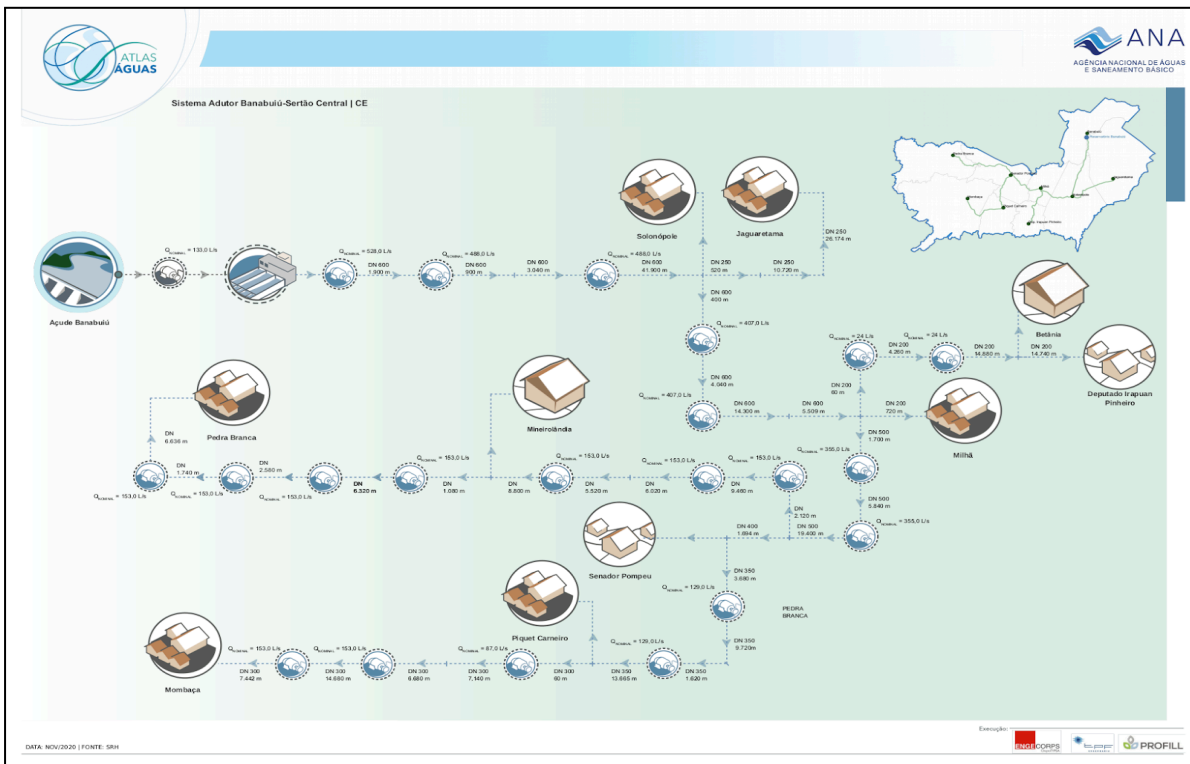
ATLAS ÁGUAS

ANA
AGÊNCIA NACIONAL DE ÁGUAS
E SANEAMENTO BÁSICO

Sistema Adutor Banabuiú-Sertão Central | CE

Açude Banabuiú

$Q_{NOMINAL}$ = 133,0 L/s

$Q_{NOMINAL}$ = 528,0 L/s
DN 600
1.900 m

$Q_{NOMINAL}$ = 488,0 L/s
DN 600
900 m

DN 600
3.040 m

$Q_{NOMINAL}$ = 488,0 L/s
DN 600
41.900 m

Solonópole

Jaguaretama

DN 250
520 m

DN 250
10.720 m

DN 250
26.174 m

DN 600
400 m

$Q_{NOMINAL}$ = 407,0 L/s

DN 600
4.040 m

$Q_{NOMINAL}$ = 407,0 L/s

DN 600
14.300 m

DN 600
5.509 m

DN 200
720 m

$Q_{NOMINAL}$ = 24 L/s

$Q_{NOMINAL}$ = 24 L/s

DN 200
4.260 m

DN 200
14.880 m

DN 200
14.740 m

Betânia

Deputado Irapuan Pinheiro

DN 200
60 m

DN 500
1.700 m

Milhã

$Q_{NOMINAL}$ = 355,0 L/s

DN 500
5.840 m

$Q_{NOMINAL}$ = 355,0 L/s

DN 500
19.400 m

DN
2.120 m

DN 400
1.694 m

Senador Pompeu

Mineirolândia

Pedra Branca

DN
6.636 m

DN
1.740 m

DN
2.580 m

DN
6.320 m

DN
1.080 m

DN
8.800 m

DN
5.520 m

DN
6.020 m

DN
9.480 m

$Q_{NOMINAL}$ = 153,0 L/s

$Q_{NOMINAL}$ = 153,0 L/s

$Q_{NOMINAL}$ = 153,0 L/s

$Q_{NOMINAL}$ = 153,0 L/s

$Q_{NOMINAL}$ = 153,0 L/s

$Q_{NOMINAL}$ = 153,0 L/s

$Q_{NOMINAL}$ = 153,0 L/s

$Q_{NOMINAL}$ = 129,0 L/s

DN 350
3.680 m

PEDRA BRANCA

DN 350
9.720m

$Q_{NOMINAL}$ = 129,0 L/s

DN 350
1.620 m

DN 350
13.665 m

DN 300
60 m

$Q_{NOMINAL}$ = 87,0 L/s

Piquet Carneiro

DN 300
7.140 m

DN 300
6.680 m

$Q_{NOMINAL}$ = 153,0 L/s

DN 300
14.680 m

$Q_{NOMINAL}$ = 153,0 L/s

DN 300
7.442 m

Mombaça

DATA: NOV/2020 | FONTE: SRH

Execução:
ENGECORPS
PROFILL